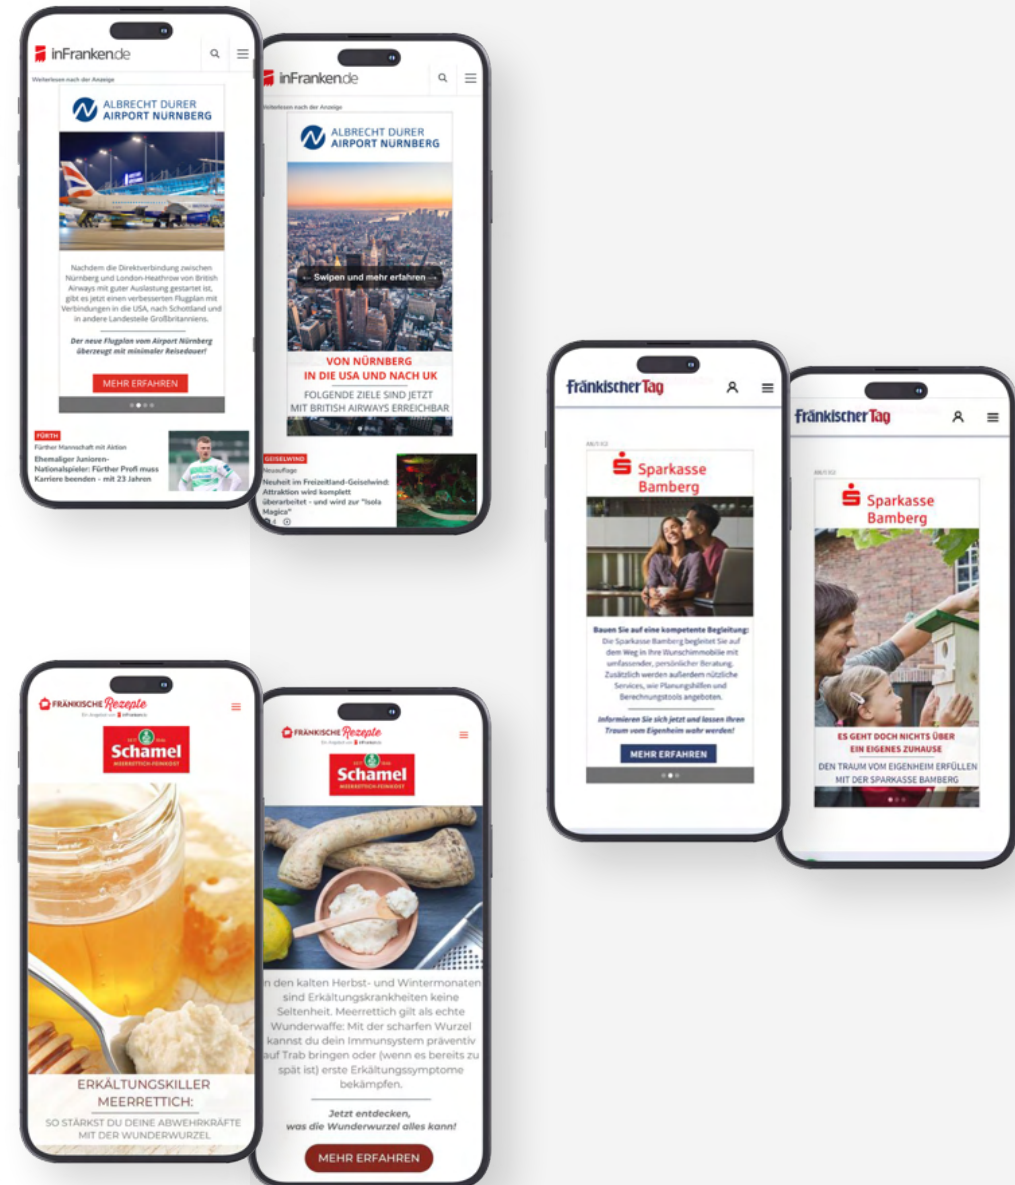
inFranken.de

Weiterlesen nach der Anzeige

ALBRECHT DURER AIRPORT NURNBERG

Nachdem die Direktverbindung zwischen Nürnberg und London-Heathrow von British Airways mit guter Auslastung gestartet ist, gibt es jetzt einen verbesserten Flugplan mit Verbindungen in die USA, nach Schottland und in andere Landesteile Großbritanniens.

Der neue Flugplan vom Airport Nürnberg überzeugt mit minimaler Reisedauer!

MEHR ERFAHREN

FÜRTH

Fürther Mannschaft mit Aktion

Ehemaliger Junioren-Nationalspieler: Fürther Profi muss Karriere beenden - mit 23 Jahren

inFranken.de

Weiterlesen nach der Anzeige

ALBRECHT DURER AIRPORT NURNBERG

← Swipen und mehr erfahren →

VON NÜRNBERG IN DIE USA UND NACH UK

FOLGENDE ZIELE SIND JETZT MIT BRITISH AIRWAYS ERREICHBAR

GEISELWIND

Neuauflage

Neuheit im Freizeitland-Geiselwind: Attraktion wird komplett überarbeitet - und wird zur "Isola Magica"

Fränkischer Tag

ANZEIGE

Sparkasse Bamberg

Bauen Sie auf eine kompetente Begleitung: Die Sparkasse Bamberg begleitet Sie auf dem Weg in Ihre Wunschimmobilie mit umfassender, persönlicher Beratung. Zusätzlich werden außerdem nützliche Services, wie Planungshilfen und Berechnungstools angeboten.

Informieren Sie sich jetzt und lassen Ihren Traum vom Eigenheim wahr werden!

MEHR ERFAHREN

Fränkischer Tag

ANZEIGE

Sparkasse Bamberg

ES GEHT DOCH NICHTS ÜBER EIN EIGENES ZUHAUSE

DEN TRAUM VOM EIGENHEIM ERFÜLLEN MIT DER SPARKASSE BAMBERG

FRÄNKISCHE Rezepte

Schamel MEERRETTICH-FEINKOST

ERKÄLTUNGSKILLER MEERRETTICH:

SO STÄRKST DU DEINE ABWEHRKRÄFTE MIT DER WUNDERWURZEL

FRÄNKISCHE Rezepte

Schamel MEERRETTICH-FEINKOST

n den kalten Herbst- und Wintermonaten sind Erkältungskrankheiten keine Seltenheit. Meerrettich gilt als echte Wunderwaffe: Mit der scharfen Wurzel kannst du dein Immunsystem präventiv auf Trab bringen oder (wenn es bereits zu spät ist) erste Erkältungssymptome bekämpfen.

Jetzt entdecken, was die Wunderwurzel alles kann!

MEHR ERFAHREN